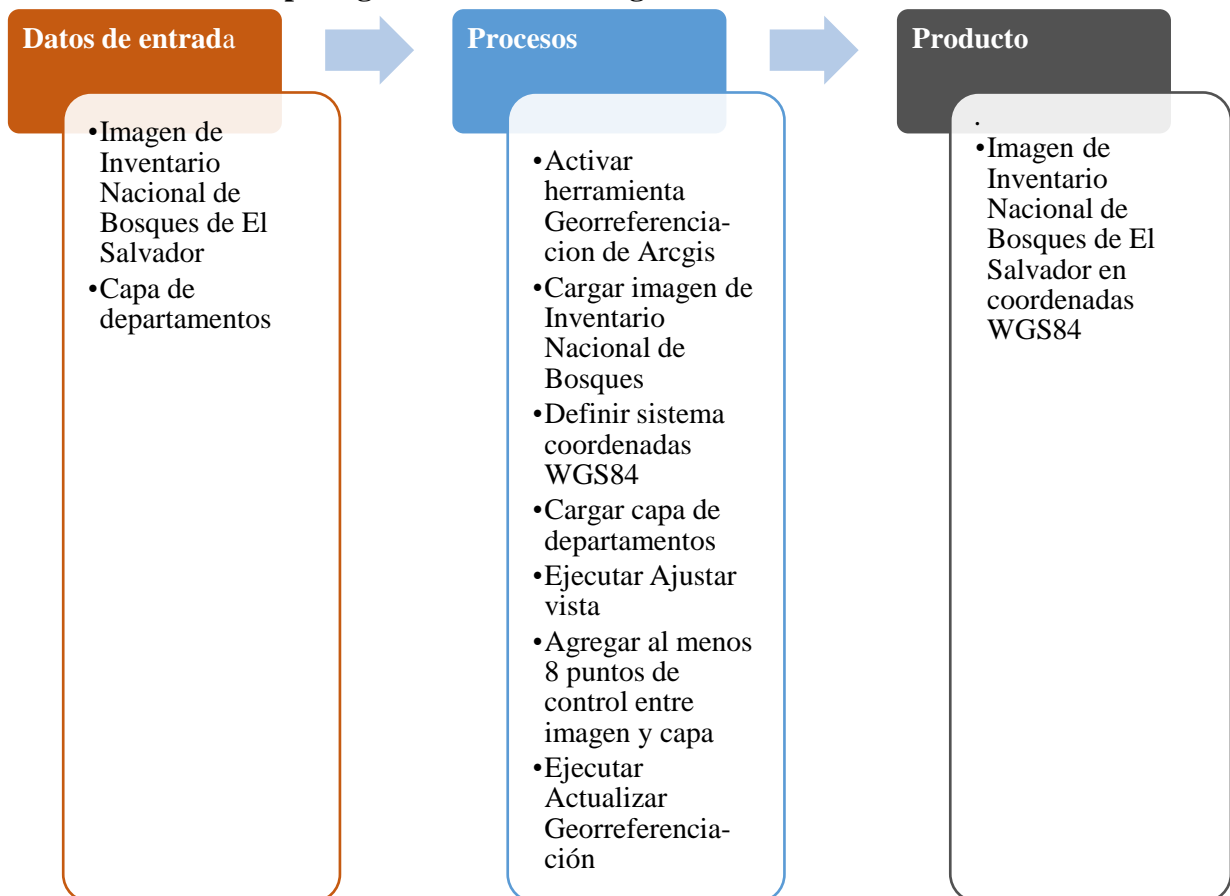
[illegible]

Datos de entrada

- Imagen de Inventario Nacional de Bosques de El Salvador
- Capa de departamentos

Procesos

- Activar herramienta Georreferencia-cion de Arcgis
- Cargar imagen de Inventario Nacional de Bosques
- Definir sistema coordenadas WGS84
- Cargar capa de departamentos
- Ejecutar Ajustar vista
- Agregar al menos 8 puntos de control entre imagen y capa
- Ejecutar Actualizar Georreferenciación

Producto

.
- Imagen de Inventario Nacional de Bosques de El Salvador en coordenadas WGS84